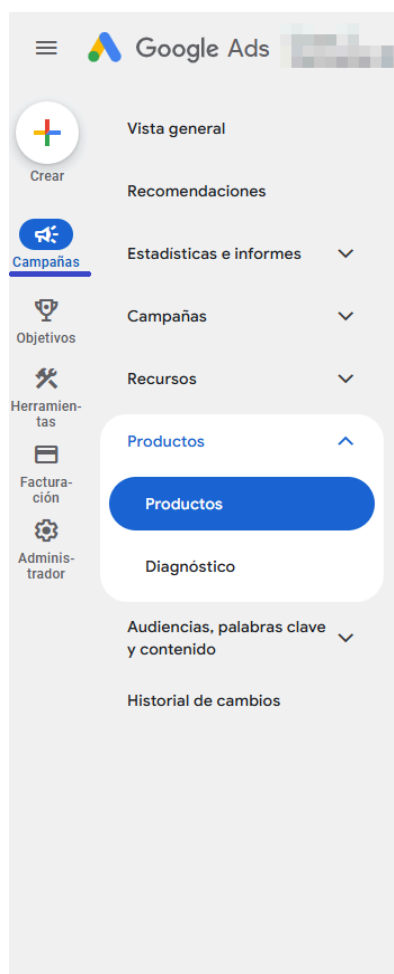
Google Ads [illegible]

Crear

Campañas

Objetivos

Herramientas

Facturación

Administrador

Vista general

Recomendaciones

Estadísticas e informes

Campañas

Recursos

Productos

Productos

Diagnóstico

Audiencias, palabras clave y contenido

Historial de cambios